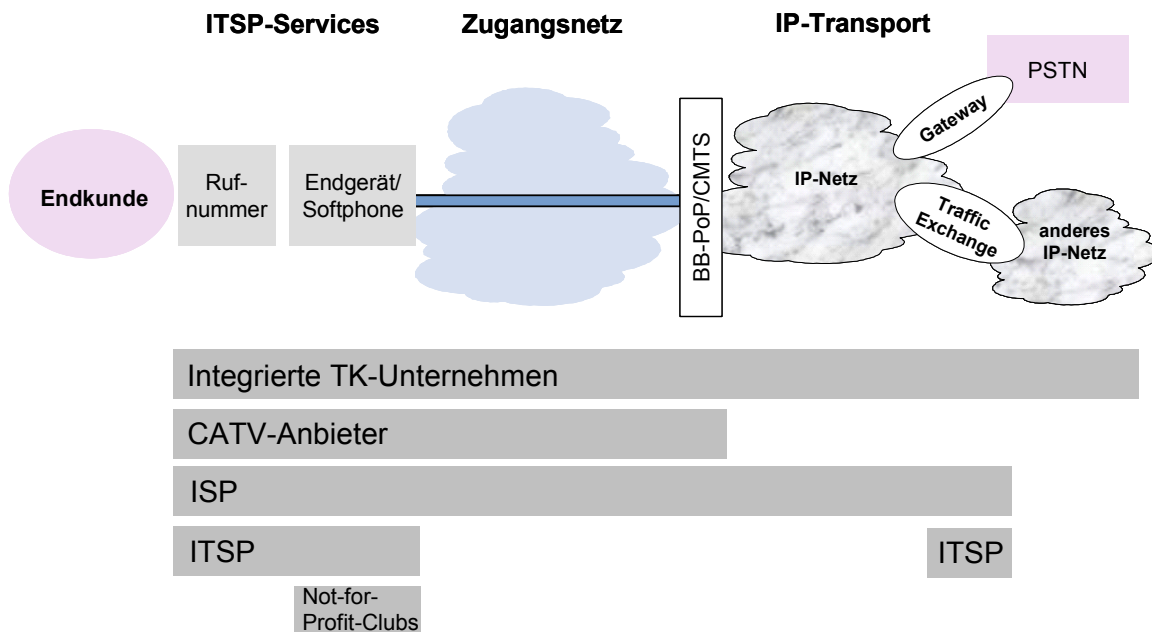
ITSP-Services

Zugangsnetz

IP-Transport

PSTN

Endkunde

Rufnummer

Endgerät/ Softphone

BB-PoP/CMTS

Gateway

IP-Netz

Traffic Exchange

anderes IP-Netz

Integrierte TK-Unternehmen

CATV-Anbieter

ISP

ITSP

ITSP

Not-for-Profit-Clubs